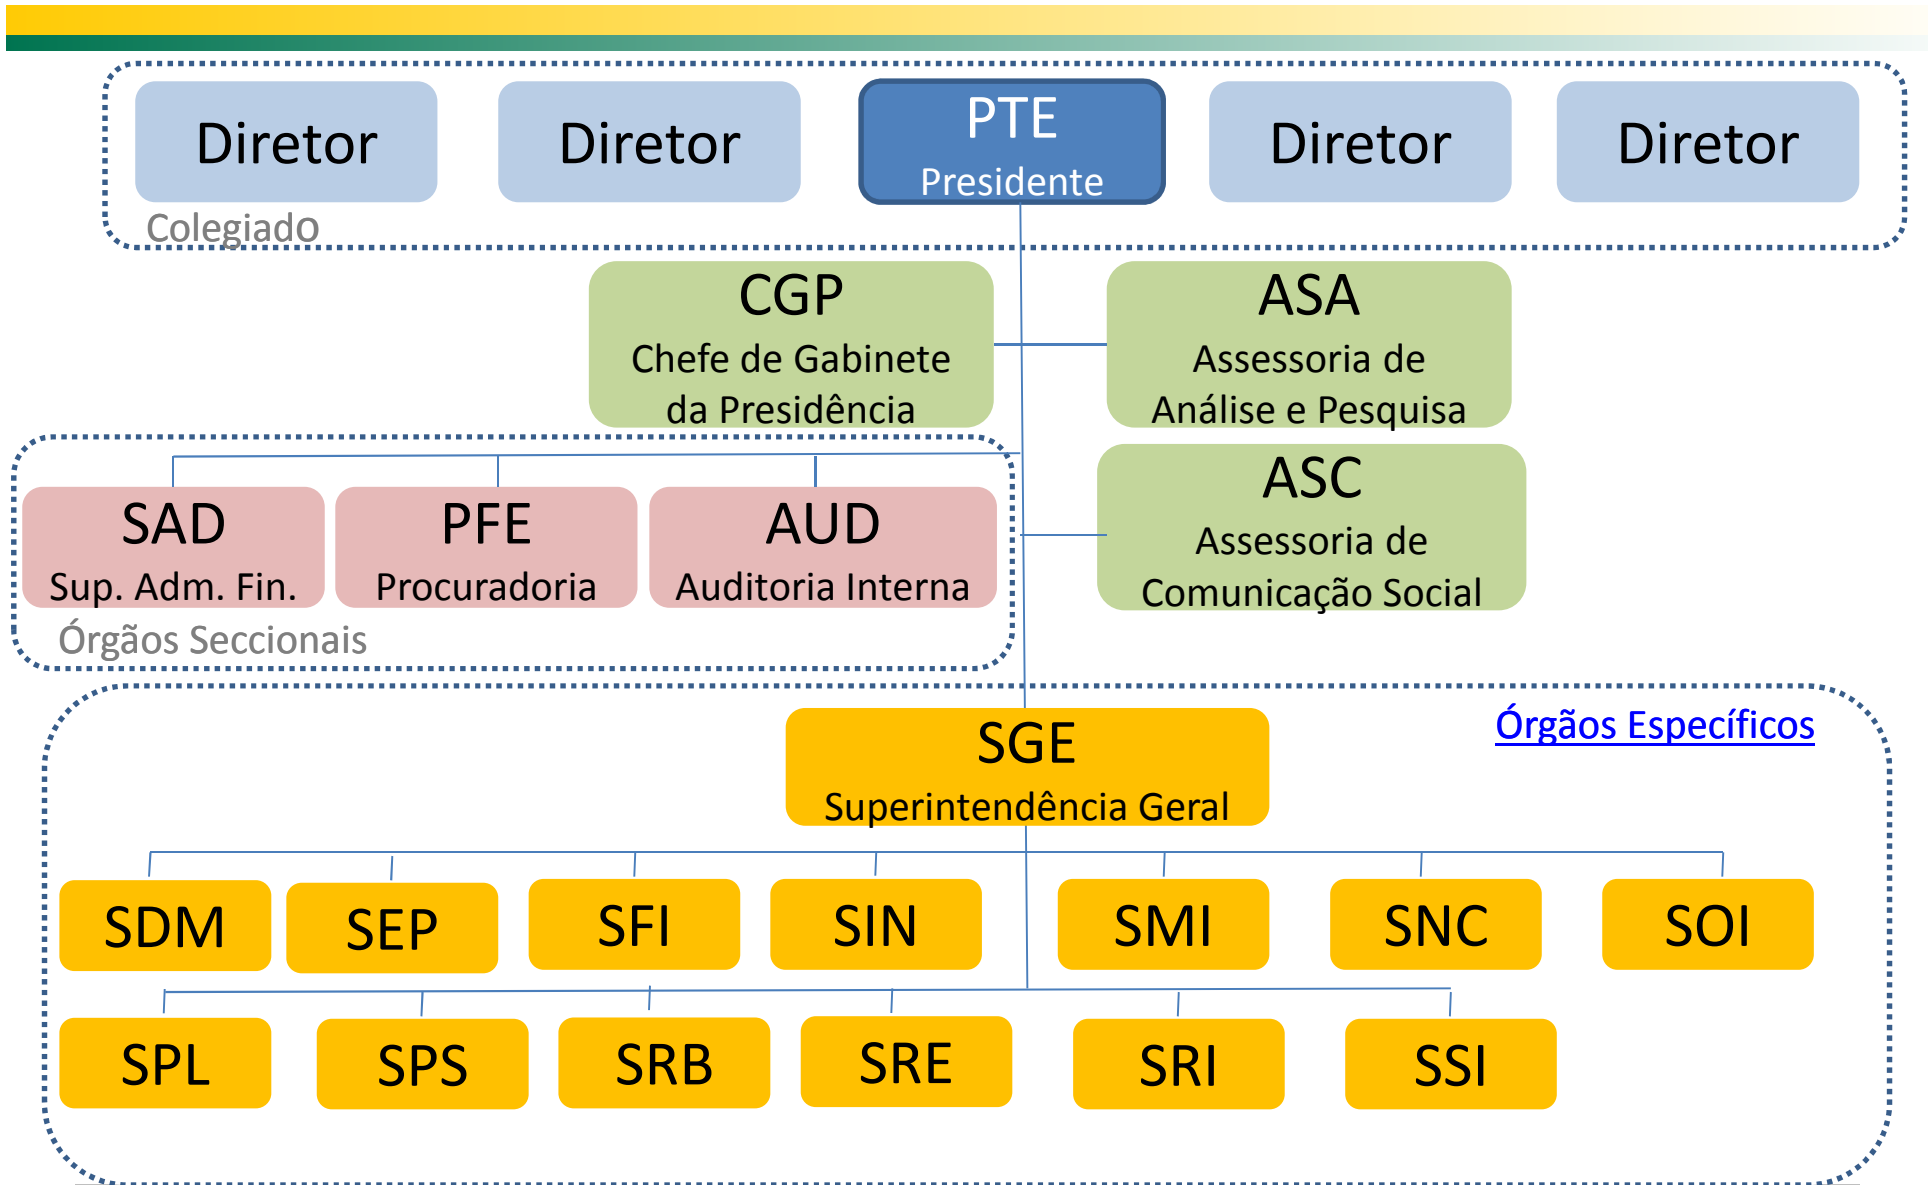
Diretor

Diretor

PTE
Presidente

Diretor

Diretor

Colegiado

CGP
Chefe de Gabinete da Presidência

ASA
Assessoria de Análise e Pesquisa

SAD
Sup. Adm. Fin.

PFE
Procuradoria

AUD
Auditoria Interna

Órgãos Seccionais

ASC
Assessoria de Comunicação Social

Órgãos Específicos

SGE
Superintendência Geral

SDM

SEP

SFI

SIN

SMI

SNC

SOI

SPL

SPS

SRB

SRE

SRI

SSI